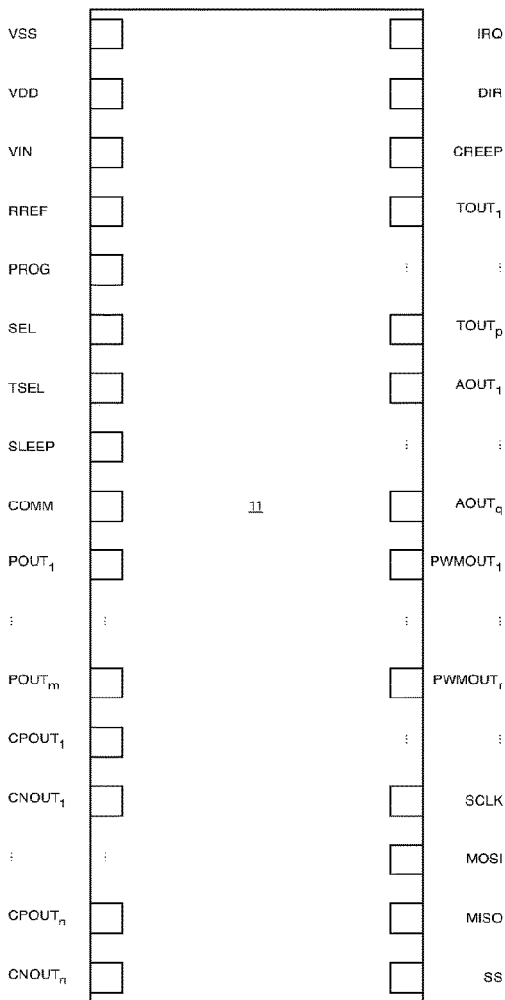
VSS
VDD
VIN
RREF
PROG
SEL
TSEL
SLEEP
COMM
$POUT_1$
⋮
$POUT_m$
$CPOUT_1$
$CNOUT_1$
⋮
$CPOUT_n$
$CNOUT_n$

11

IRQ
DIR
CREEP
$TOUT_1$
⋮
$TOUT_p$
$AOUT_1$
⋮
$AOUT_q$
$PWMOUT_1$
⋮
$PWMOUT_r$
⋮
SCLK
MOSI
MISO
SS